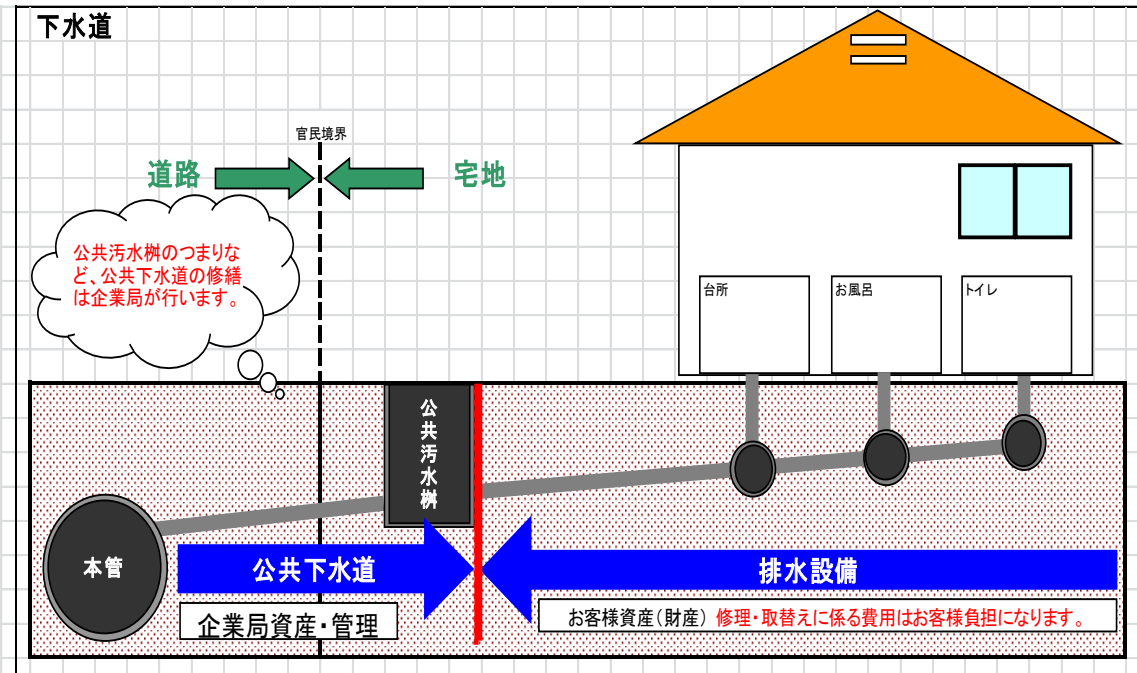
下水道

官民境界

道路

宅地

公共汚水桝のつまりなど、公共下水道の修繕は企業局が行います。

台所

お風呂

トイレ

公共汚水桝

本管

公共下水道

排水設備

企業局資産・管理

お客様資産（財産）修理・取替えに係る費用はお客様負担になります。